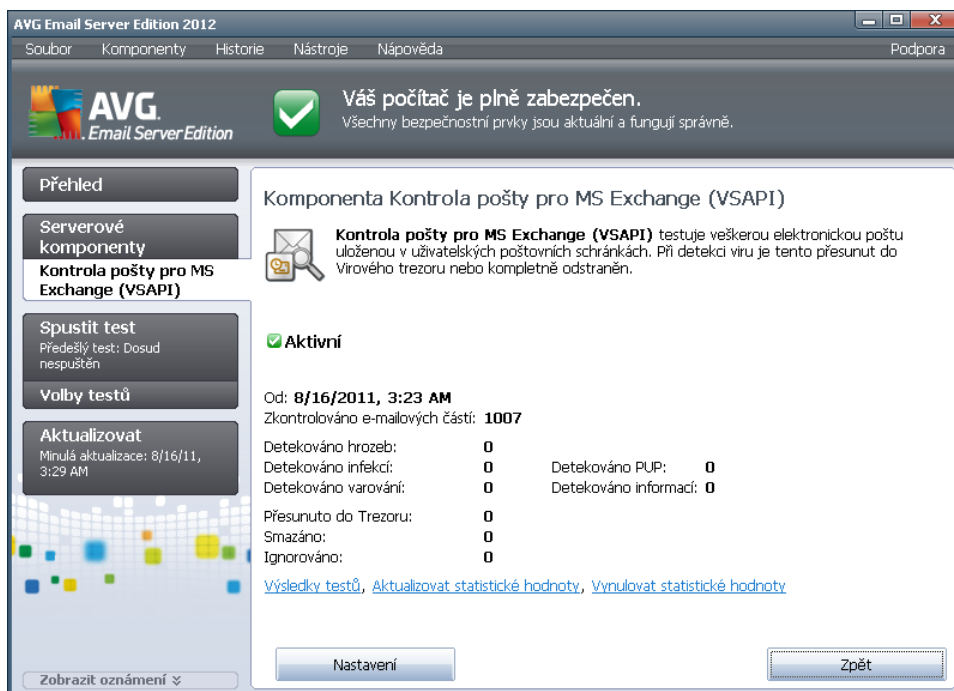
AVG Email Server Edition 2012

Soubor Komponenty Historie Nástroje Nápověda Podpora

AVG. Email Server Edition

Váš počítač je plně zabezpečen.
Všechny bezpečnostní prvky jsou aktuální a fungují správně.

Přehled

Serverové komponenty

Kontrola pošty pro MS Exchange (VSAPI)

Spustit test
Předešlý test: Dosud nespuštěn

Volby testů

Aktualizovat
Minulá aktualizace: 8/16/11, 3:29 AM

Zobrazit oznámení

Komponenta Kontrola pošty pro MS Exchange (VSAPI)

**Kontrola pošty pro MS Exchange (VSAPI)** testuje veškerou elektronickou poštu uloženou v uživatelských poštovních schránkách. Při detekci viru je tento přesunut do Virového trezoru nebo kompletně odstraněn.

Aktivní

Od: 8/16/2011, 3:23 AM
Zkontrolováno e-mailových částí: 1007

Detekováno hrozeb: 0
Detekováno infekcí: 0 Detekováno PUP: 0
Detekováno varování: 0 Detekováno informací: 0

Přesunuto do Trezoru: 0
Smazáno: 0
Ignorováno: 0

Výsledky testů, Aktualizovat statistické hodnoty, Vynulovat statistické hodnoty

Nastavení

Zpět